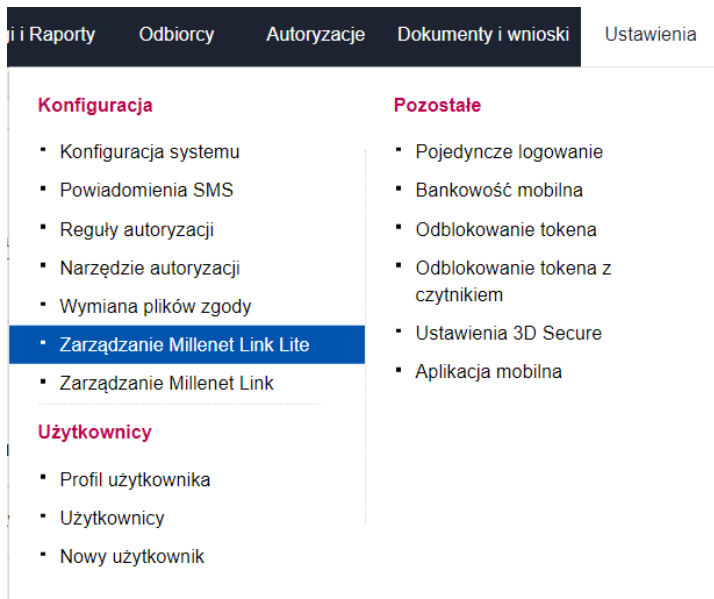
i i Raporty Odbiorcy Autoryzacje Dokumenty i wnioski Ustawienia

Konfiguracja

- Konfiguracja systemu
- Powiadomienia SMS
- Reguły autoryzacji
- Narzędzie autoryzacji
- Wymiana plików zgody
- Zarządzanie Millenet Link Lite
- Zarządzanie Millenet Link

Użytkownicy

- Profil użytkownika
- Użytkownicy
- Nowy użytkownik

Pozostałe

- Pojedyncze logowanie
- Bankowość mobilna
- Odblokowanie tokena
- Odblokowanie tokena z czytnikiem
- Ustawienia 3D Secure
- Aplikacja mobilna